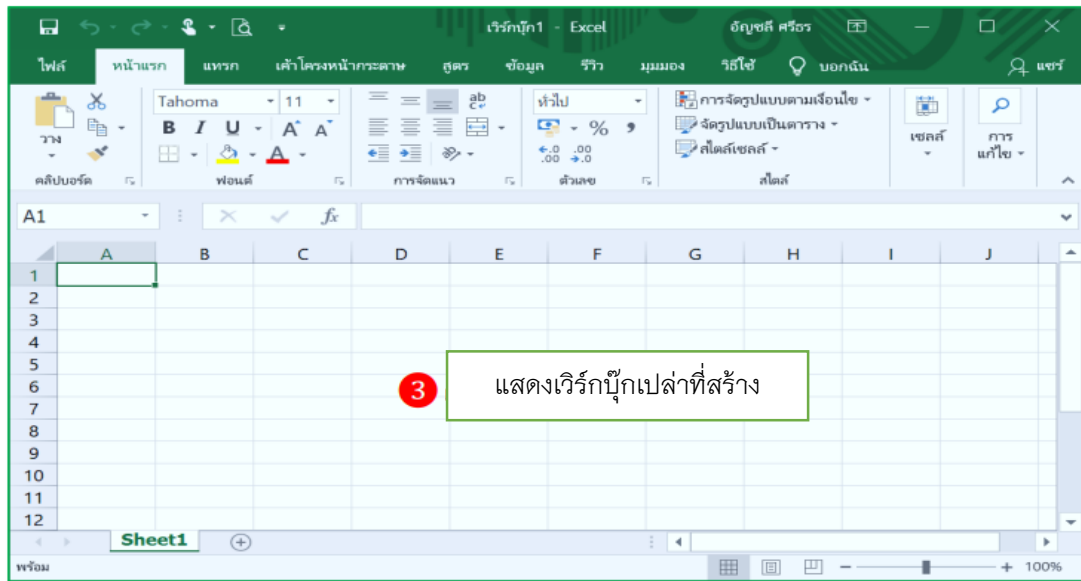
เวิร์กบุ๊ก1 - Excel อัญชลี ศรีธร

ไฟล์ หน้าแรก แทรก เค้าโครงหน้ากระดาษ สูตร ข้อมูล รีวิว มุมมอง วิธีใช้ บอกฉัน แชร์

วาง
คลิปบอร์ด

Tahoma 11
B I U A A
ฟอนต์

การจัดแนว

ทั่วไป
% ,
$\leftarrow.0$ $.00$
$.00$ $\rightarrow.0$
ตัวเลข

การจัดรูปแบบตามเงื่อนไข
จัดรูปแบบเป็นตาราง
สไตล์เซลล์
สไตล์

เซลล์

การแก้ไข

A1 fx

| | A | B | C | D | E | F | G | H | I | J |
|---|---|---|---|---|---|---|---|---|---|---|
| 1 | | | | | | | | | | |
| 2 | | | | | | | | | | |
| 3 | | | | | | | | | | |
| 4 | | | | | | | | | | |
| 5 | | | | | | | | | | |
| 6 | | | | | | | | | | |
| 7 | | | | | | | | | | |
| 8 | | | | | | | | | | |
| 9 | | | | | | | | | | |
| 10 | | | | | | | | | | |
| 11 | | | | | | | | | | |
| 12 | | | | | | | | | | |

3 แสดงเวิร์กบุ๊กเปล่าที่สร้าง

Sheet1

พร้อม 100%